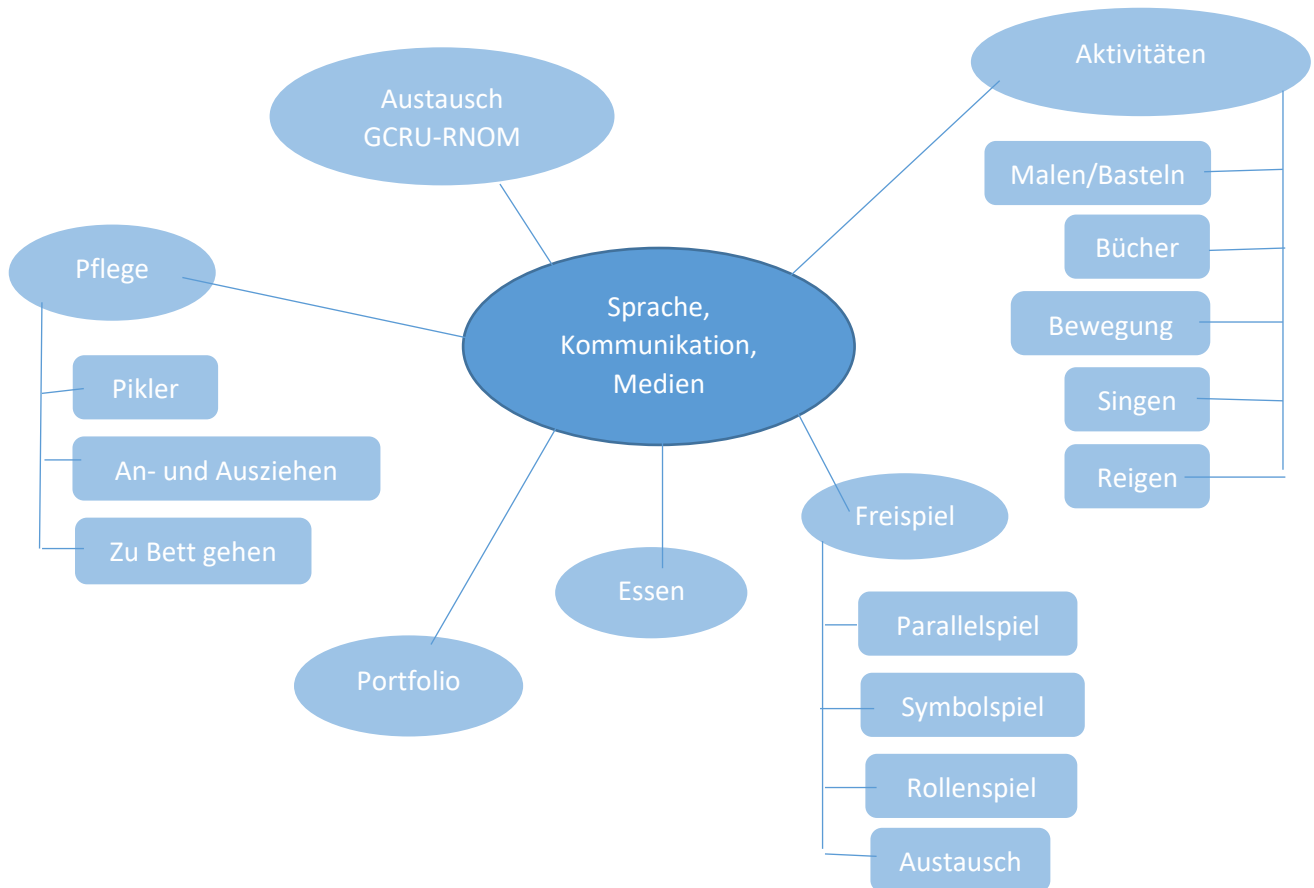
Sprache, Kommunikation, Medien

Austausch GCRU-RNOM

Aktivitäten

Malen/Basteln

Bücher

Bewegung

Singen

Reigen

Pflege

Pikler

An- und Ausziehen

Zu Bett gehen

Freispiel

Parallelspiel

Symbolspiel

Rollenspiel

Austausch

Essen

Portfolio